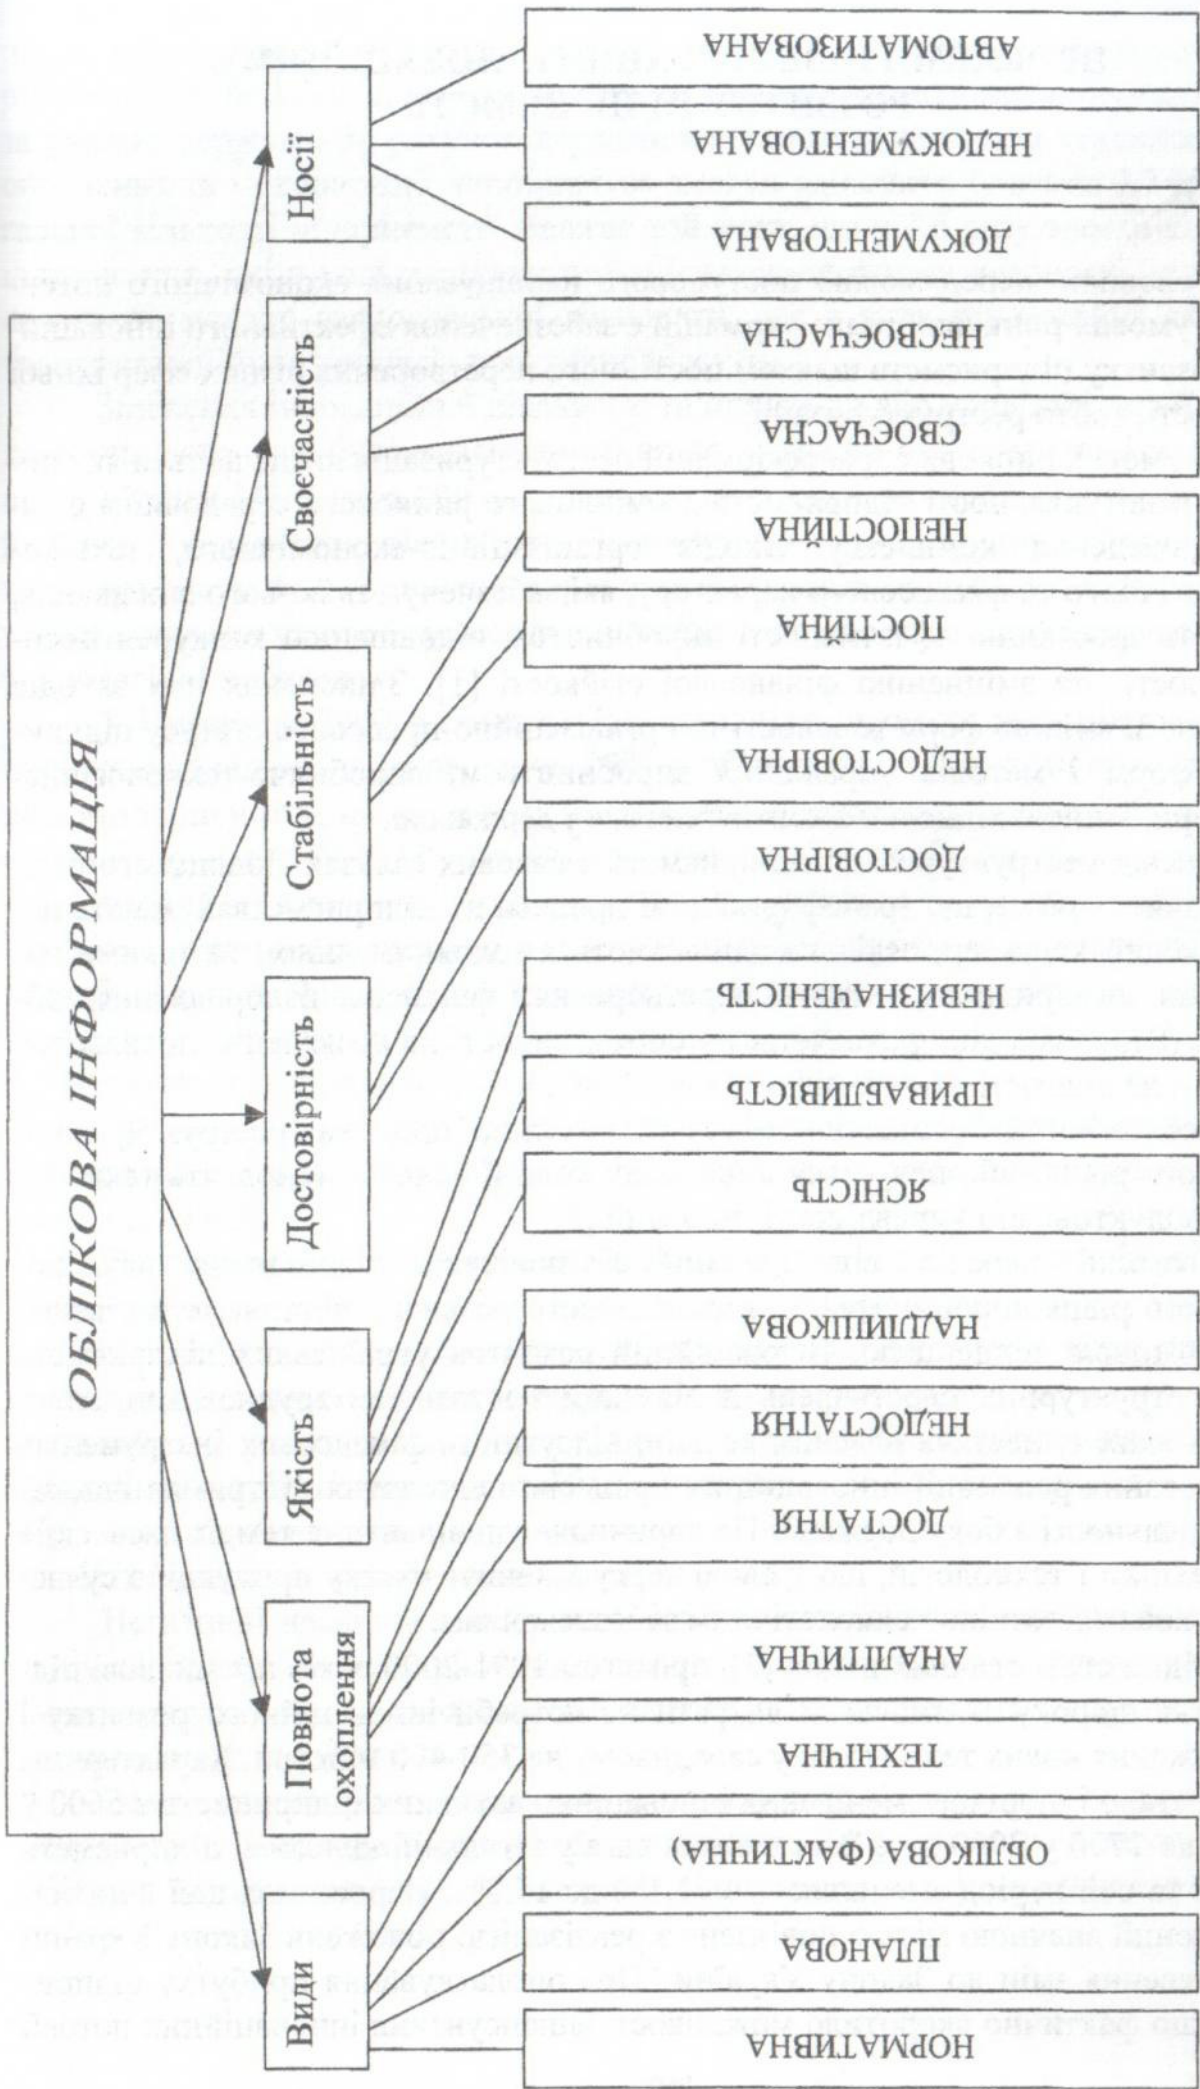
ОБЛІКОВА ІНФОРМАЦІЯ

Носії

Своєчасність

Стабільність

Достовірність

Якість

Повнота охоплення

Види

АВТОМАТИЗОВАНА

НЕДОКУМЕНТОВАНА

ДОКУМЕНТОВАНА

НЕСВОЄЧАСНА

СВОЄЧАСНА

НЕПОСТІЙНА

ПОСТІЙНА

НЕДОСТОВІРНА

ДОСТОВІРНА

НЕВИЗНАЧЕНІСТЬ

ПРИВАБЛИВІСТЬ

ЯСНІСТЬ

НАДЛИШКОВА

НЕДОСТАТНЯ

ДОСТАТНЯ

АНАЛІТИЧНА

ТЕХНІЧНА

ОБЛІКОВА (ФАКТИЧНА)

ПЛАНОВА

НОРМАТИВНА